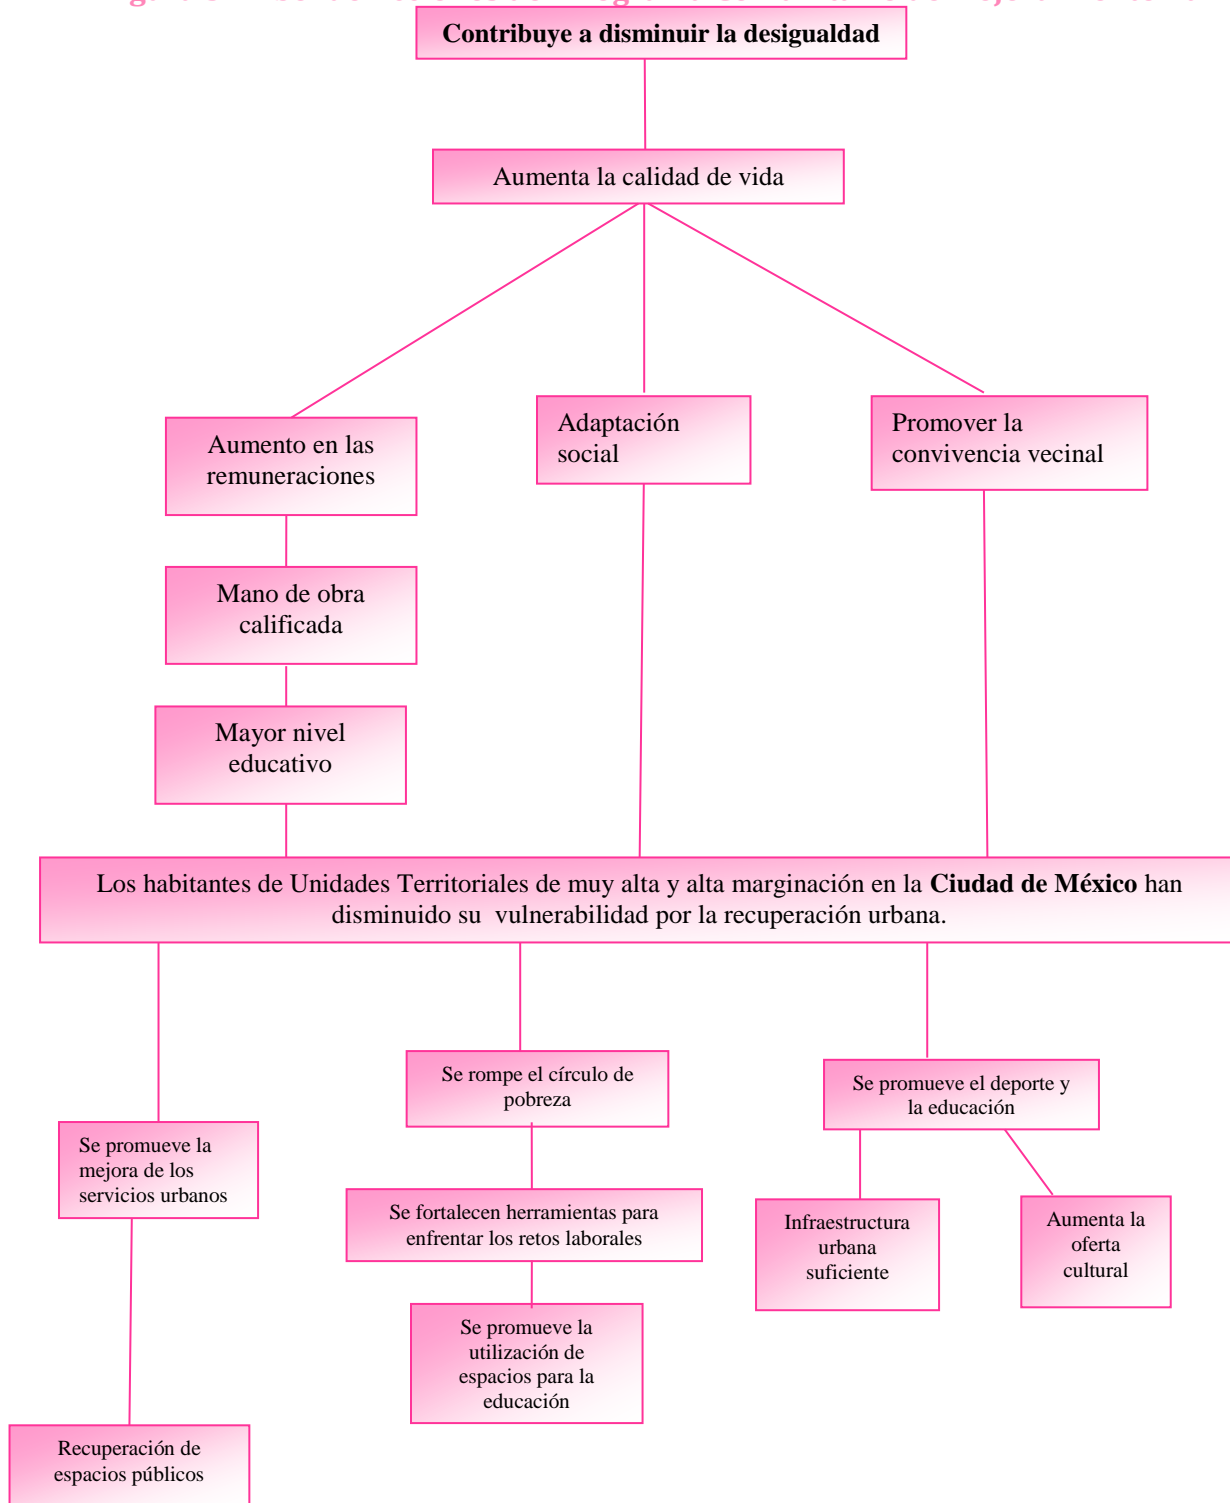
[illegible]

Contribuye a disminuir la desigualdad

Aumenta la calidad de vida

Aumento en las remuneraciones

Adaptación social

Promover la convivencia vecinal

Mano de obra calificada

Mayor nivel educativo

Los habitantes de Unidades Territoriales de muy alta y alta marginación en la **Ciudad de México** han disminuido su vulnerabilidad por la recuperación urbana.

Se rompe el círculo de pobreza

Se promueve el deporte y la educación

Se promueve la mejora de los servicios urbanos

Se fortalecen herramientas para enfrentar los retos laborales

Infraestructura urbana suficiente

Aumenta la oferta cultural

Se promueve la utilización de espacios para la educación

Recuperación de espacios públicos